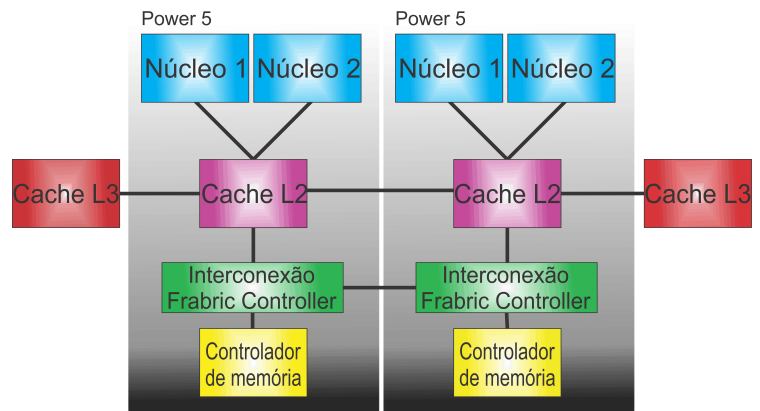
Power 5

Núcleo 1 Núcleo 2

Cache L3

Cache L2

Interconexão Frabric Controller

Controlador de memória

Power 5

Núcleo 1 Núcleo 2

Cache L2

Cache L3

Interconexão Frabric Controller

Controlador de memória